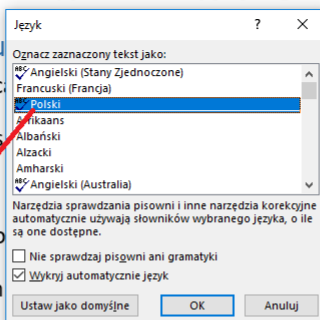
Język ? ×

Oznacz zaznaczony tekst jako:

Angielski (Stany Zjednoczone)
Francuski (Francja)
Polski
Afrikaans
Albański
Alzacki
Amharski
Angielski (Australia)

Narzędzia sprawdzania pisowni i inne narzędzia korekcyjne automatycznie używają słowników wybranego języka, o ile są one dostępne.

Nie sprawdzaj pisowni ani gramatyki
Wykryj automatycznie język

Ustaw jako domyślne OK Anuluj